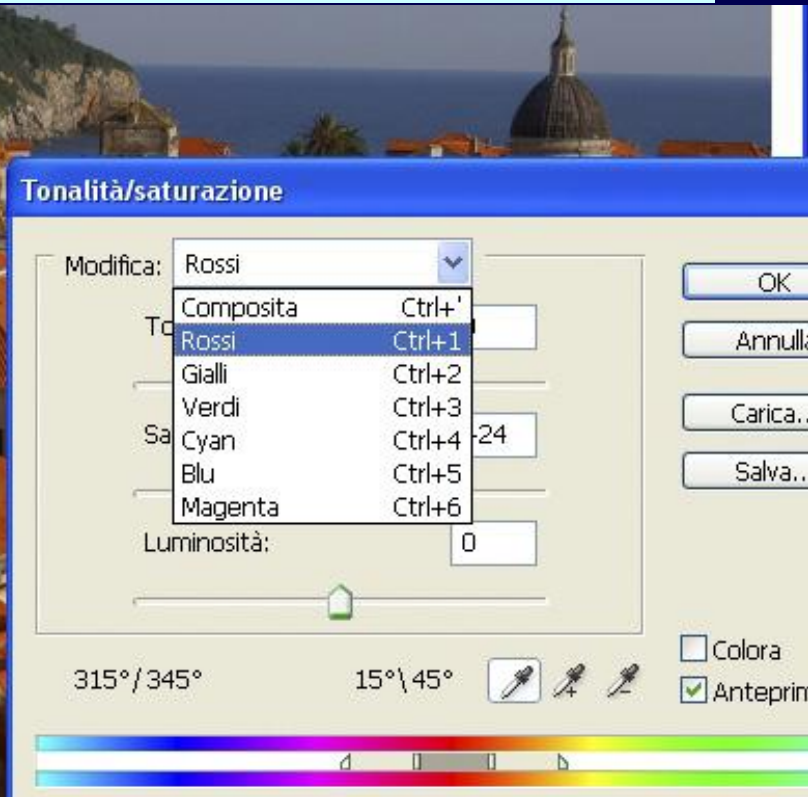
Tonalità/saturazione

Modifica: Rossi

Composita Ctrl+'
Rossi Ctrl+1
Gialli Ctrl+2
Verdi Ctrl+3
Cyan Ctrl+4
Blu Ctrl+5
Magenta Ctrl+6

To

Sa -24

Luminosità: 0

OK
Annulla
Carica...
Salva...

Colora
Anteprim

315°/345°
15°\45°